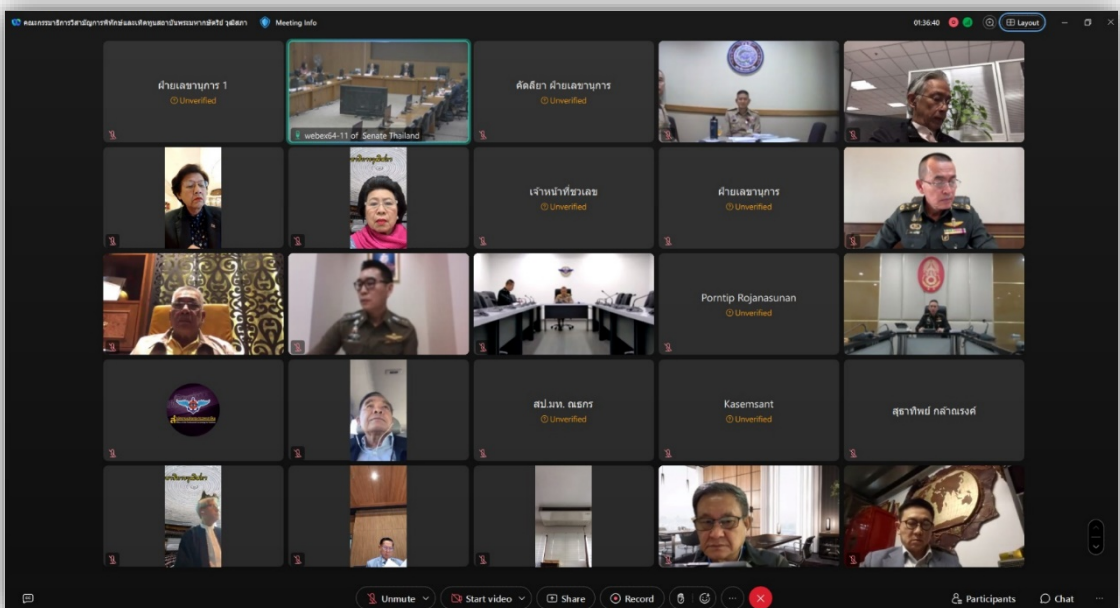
คณะกรรมาธิการวิสามัญการพิทักษ์และเทิดทูนสถาบันพระมหากษัตริย์ วุฒิสภา Meeting Info

01:36:40 Layout

ฝ่ายเลขานุการ 1
Unverified

webex64-11 of Senate Thailand

คัดลียา ฝ่ายเลขานุการ
Unverified

เจ้าหน้าที่ชวเลข
Unverified

ฝ่ายเลขานุการ
Unverified

Porntip Rojanasunan
Unverified

สป.มท. ณธกร
Unverified

Kasemsant
Unverified

สุธาทิพย์ กล้าณรงค์

Unmute Start video Share Record Participants Chat